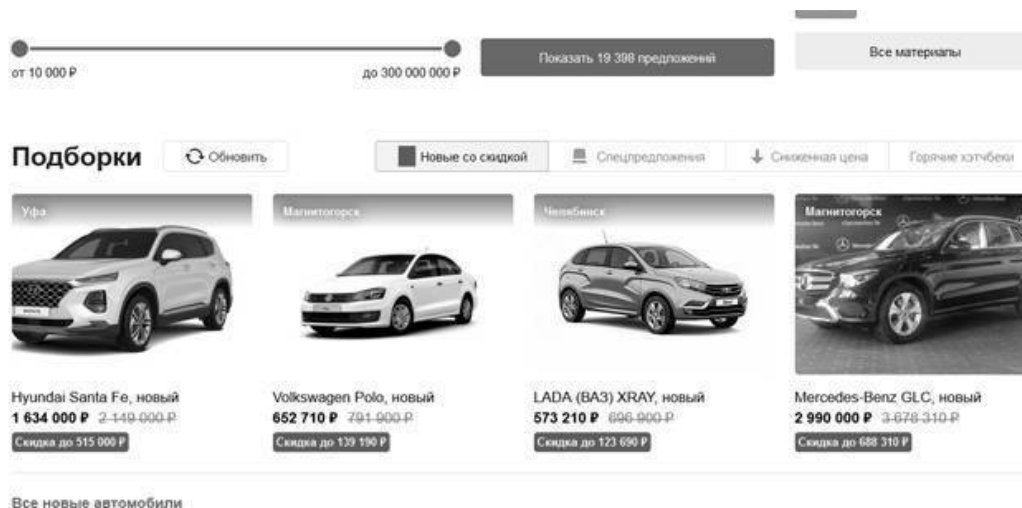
от 10 000 ₽

до 300 000 000 ₽

Показать 19 398 предложений

Все материалы

Подборки

Обновить

Новые со скидкой

Спецпредложения

Сниженная цена

Горячие хэтчбеки

Уфа

Магнитогорск

Челябинск

Магнитогорск

Hyundai Santa Fe, новый
1 634 000 ₽ 2 149 000 ₽
Скидка до 515 000 ₽

Volkswagen Polo, новый
652 710 ₽ 791 900 ₽
Скидка до 139 190 ₽

LADA (ВАЗ) XRAY, новый
573 210 ₽ 696 900 ₽
Скидка до 123 690 ₽

Mercedes-Benz GLC, новый
2 990 000 ₽ 3 678 310 ₽
Скидка до 688 310 ₽

Все новые автомобили